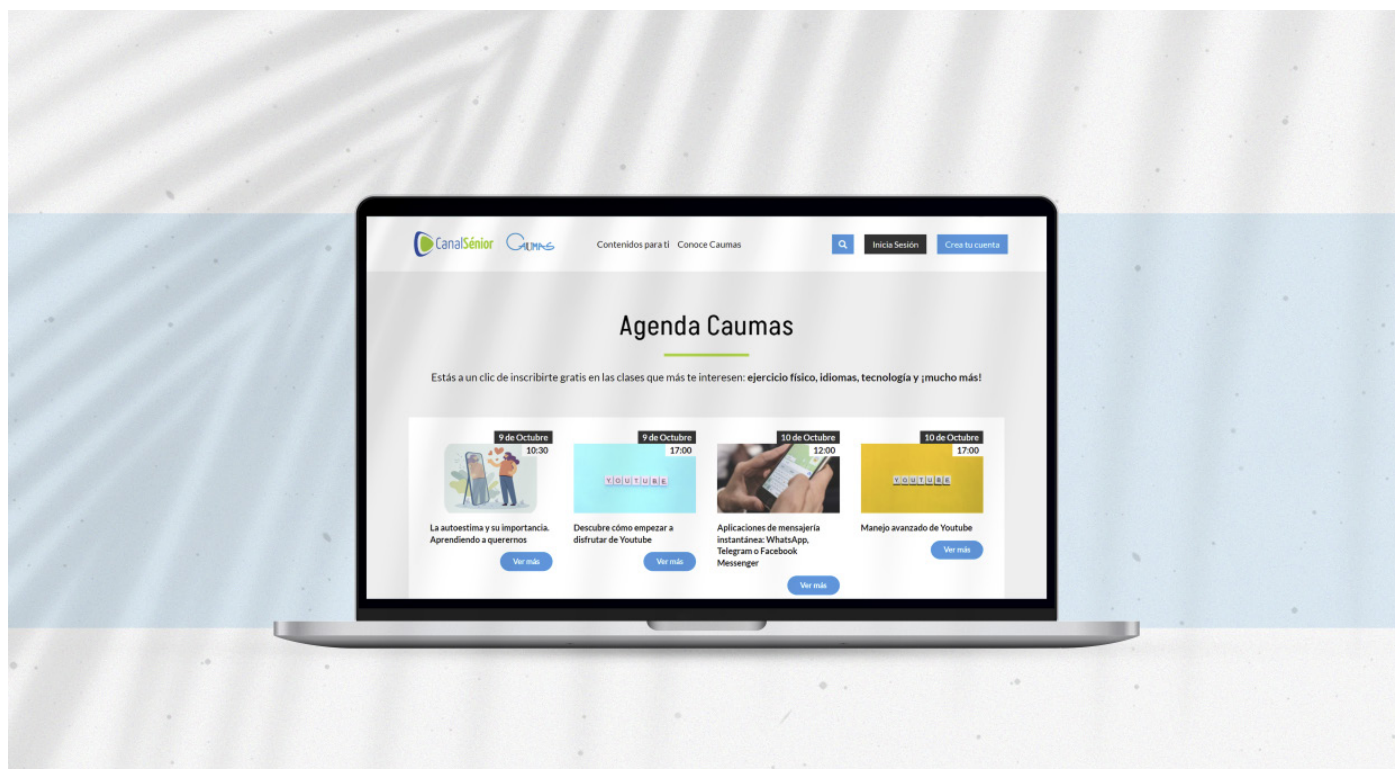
CanalSénior Caumas

Contenidos para ti Conoce Caumas

Inicia Sesión Crea tu cuenta

Agenda Caumas

Estás a un clic de inscribirte gratis en las clases que más te interesen: **ejercicio físico, idiomas, tecnología y ¡mucho más!**

9 de Octubre
10:30
La autoestima y su importancia. Aprendiendo a querernos
Ver más

9 de Octubre
17:00
YOUTUBE
Descubre cómo empezar a disfrutar de Youtube
Ver más

10 de Octubre
12:00
Aplicaciones de mensajería instantánea: WhatsApp, Telegram o Facebook Messenger
Ver más

10 de Octubre
17:00
YOUTUBE
Manejo avanzado de Youtube
Ver más